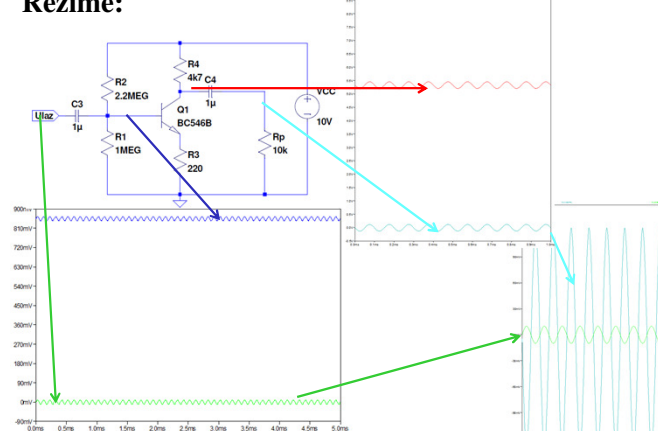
Rezime:

R4
4k7
C4
1µ
VCC
R2
2.2MEG
Q1
BC546B
C3
1µ
Ulaz
R1
1MEG
Rp
10k
10V
R3
220

900mV
810mV
720mV
630mV
540mV
450mV
360mV
270mV
180mV
90mV
0mV
-90mV
0.0ms 0.5ms 1.0ms 1.5ms 2.0ms 2.5ms 3.0ms 3.5ms 4.0ms 4.5ms 5.0ms